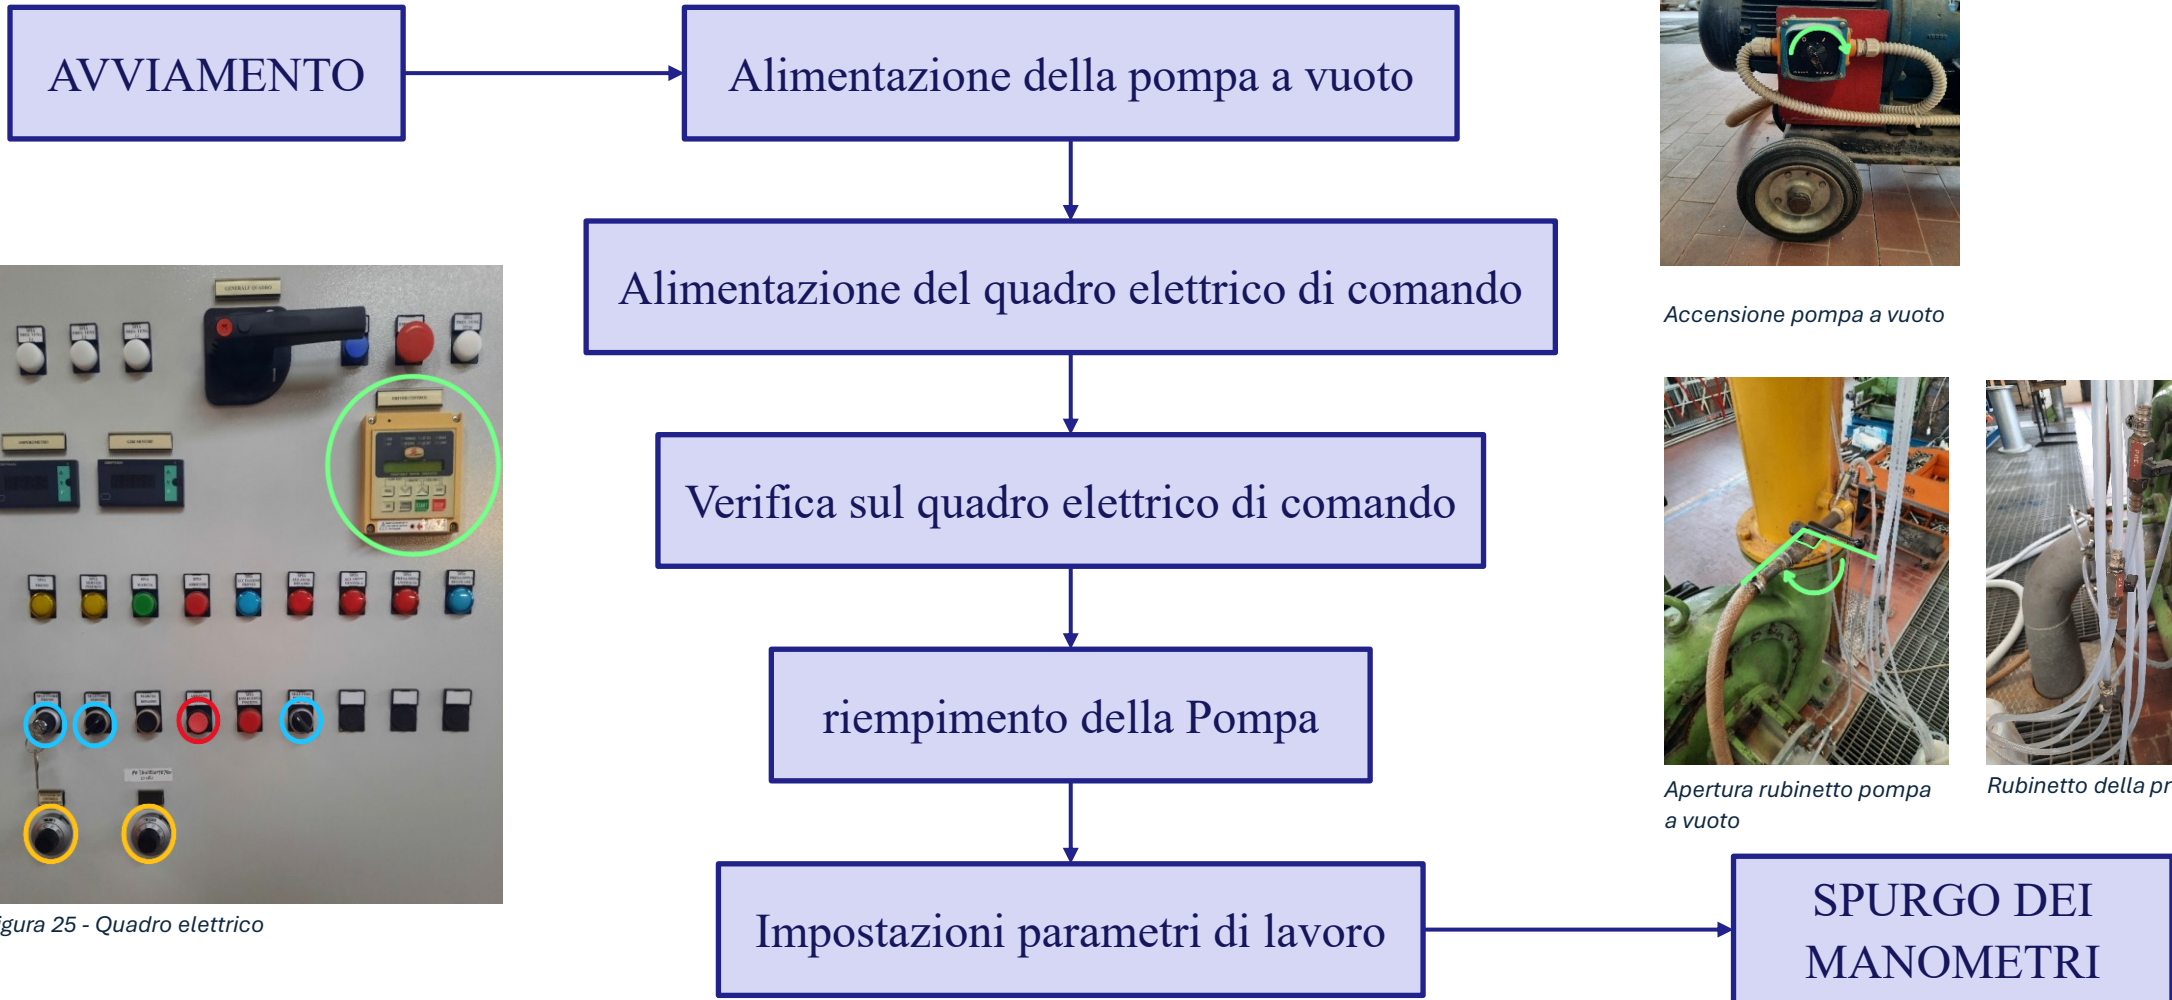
AVVIAMENTO

Alimentazione della pompa a vuoto

Alimentazione del quadro elettrico di comando

Verifica sul quadro elettrico di comando

riempimento della Pompa

Impostazioni parametri di lavoro

SPURGO DEI MANOMETRI

Accensione pompa a vuoto

Apertura rubinetto pompa a vuoto

Rubinetto della pr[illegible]

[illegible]igura 25 - Quadro elettrico